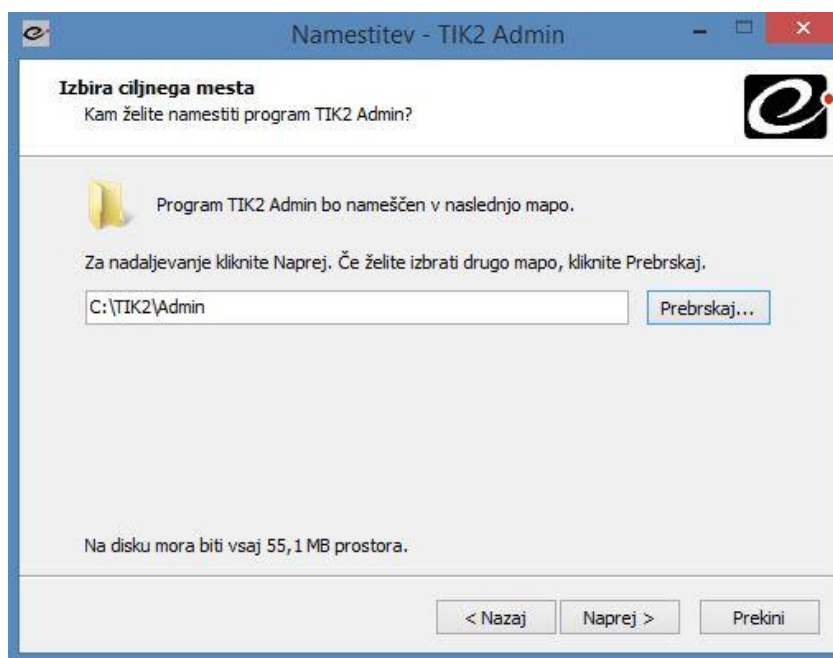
Namestitev - TIK2 Admin

Izbira ciljnega mesta
Kam želite namestiti program TIK2 Admin?

Program TIK2 Admin bo nameščen v naslednjo mapo.

Za nadaljevanje kliknite Naprej. Če želite izbrati drugo mapo, kliknite Prebrskaj.

C:\TIK2\Admin

Prebrskaj...

Na disku mora biti vsaj 55,1 MB prostora.

< Nazaj

Naprej >

Prekini